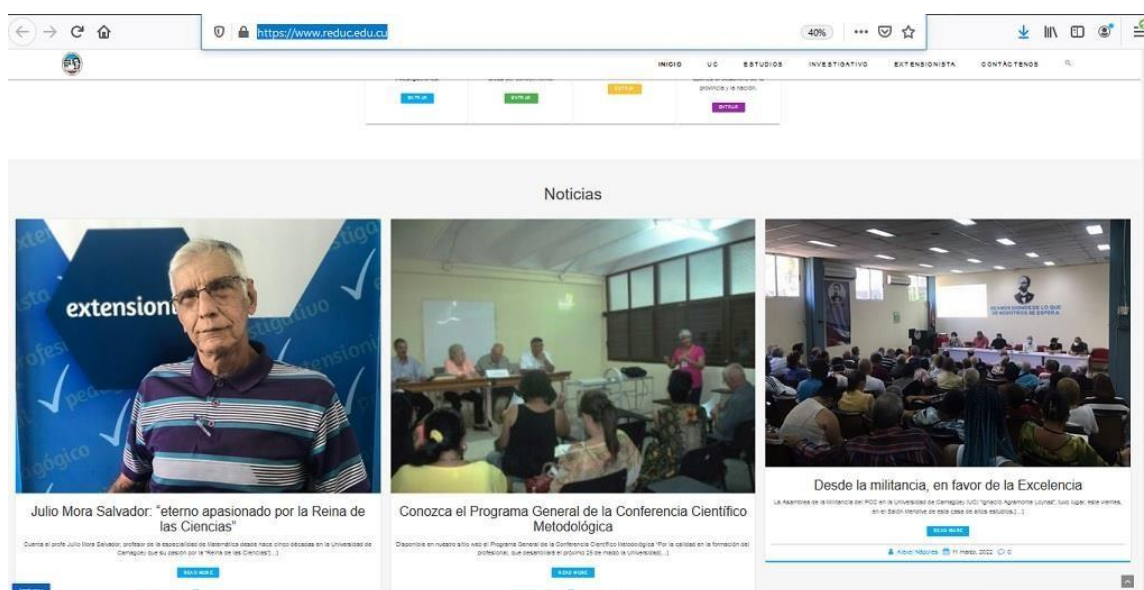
https://www.reduc.edu.cu

40%

INICIO UC ESTUDIOS INVESTIGATIVO EXTENSIONISTA CONTÁCTENOS

ENTRAR

ENTRAR

ENTRAR

ENTRAR

Noticias

extensioni

Julio Mora Salvador: "eterno apasionado por la Reina de las Ciencias"

Cuenta el profe Julio Mora Salvador, profesor de la especialidad de Matemática desde hace cinco décadas en la Universidad de Camagüey que su pasión por la "Reina de las Ciencias"(...)

READ MORE

Conozca el Programa General de la Conferencia Científico Metodológica

Disponible en nuestro sitio web el Programa General de la Conferencia Científico Metodológica "Por la calidad en la formación del profesional, que desarrollará el próximo 26 de marzo la Universidad(...)

READ MORE

Desde la militancia, en favor de la Excelencia

La Asamblea de la Militancia del PCC en la Universidad de Camagüey (UC) "Ignacio Agramonte Loynaz", tuvo lugar, este viernes, en el Salón Menor de esta casa de altos estudios(...)

READ MORE

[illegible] 11 marzo, 2022 0